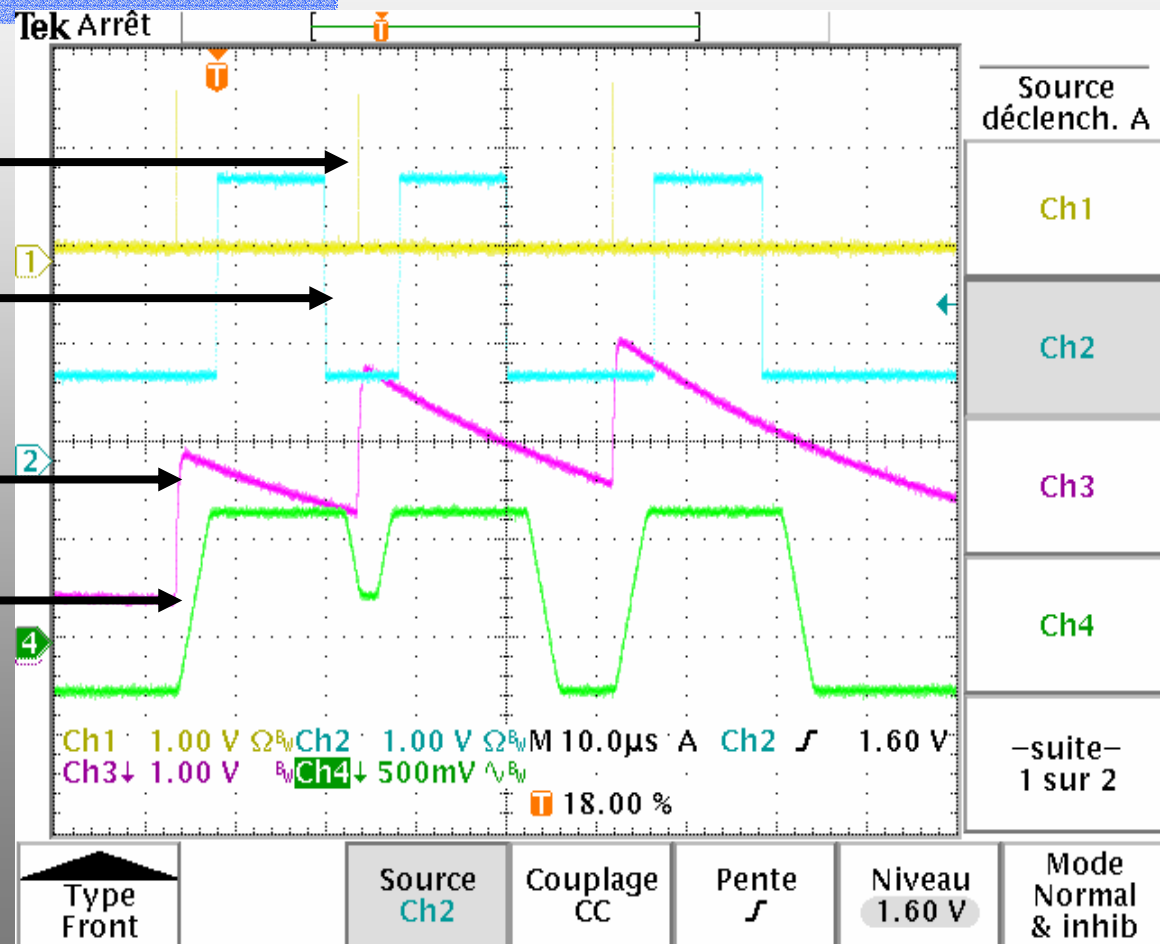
Tek Arrêt

T

Source déclench. A

Ch1

1

Ch2

2

Ch3

4

Ch4

Ch1 1.00 V $\Omega$ BW Ch2 1.00 V $\Omega$ BW M 10.0µs A Ch2 ʃ 1.60 V

Ch3↓ 1.00 V BW Ch4↓ 500mV ∿BW

T 18.00 %

–suite– 1 sur 2

Type Front

Source Ch2

Couplage CC

Pente ʃ

Niveau 1.60 V

Mode Normal & inhib